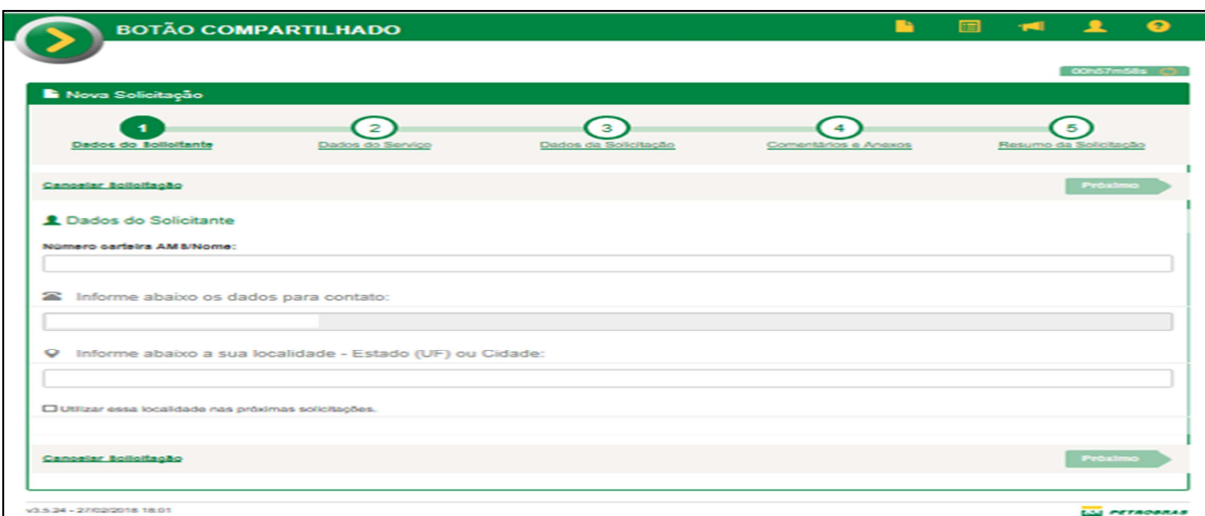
BOTÃO COMPARTILHADO

00h57m58s

Nova Solicitação

1
Dados do Solicitante

2
Dados do Serviço

3
Dados da Solicitação

4
Comentários e Anexos

5
Resumo da Solicitação

Cancelar Solicitação

Próximo

Dados do Solicitante

Número carteira AMS/Nome:

Informe abaixo os dados para contato:

Informe abaixo a sua localidade - Estado (UF) ou Cidade:

Utilizar essa localidade nas próximas solicitações.

Cancelar Solicitação

Próximo

v3.5.24 - 27/02/2018 18:01

PETROBRAS